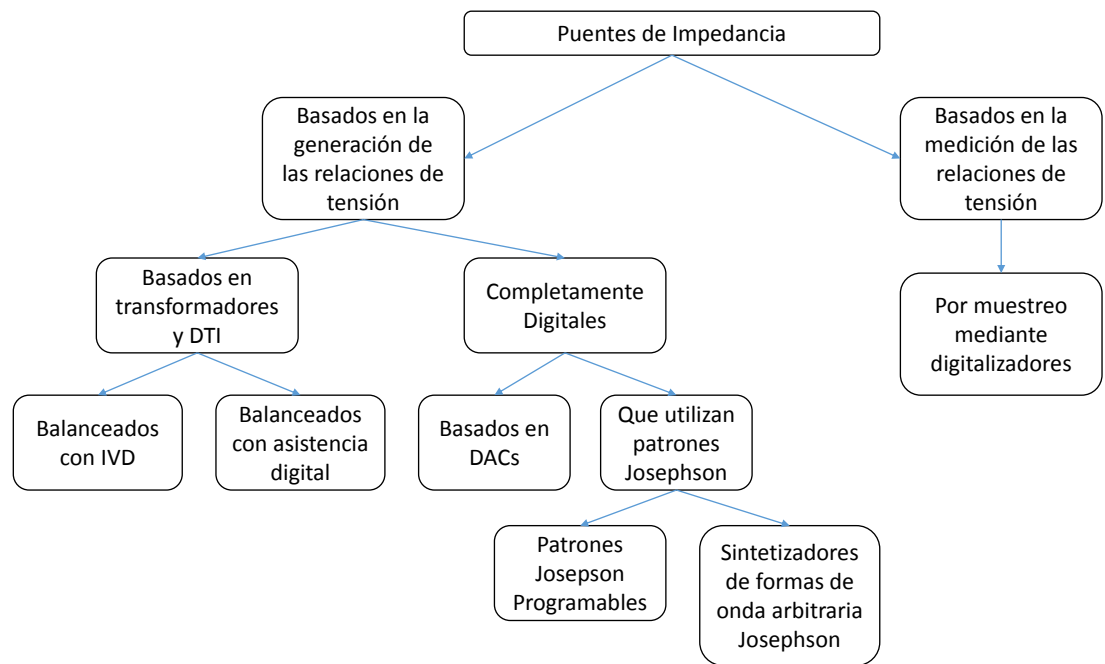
Puentes de Impedancia

Basados en la generación de las relaciones de tensión

Basados en la medición de las relaciones de tensión

Basados en transformadores y DTI

Completamente Digitales

Por muestreo mediante digitalizadores

Balanceados con IVD

Balanceados con asistencia digital

Basados en DACs

Que utilizan patrones Josephson

Patrones Josepson Programables

Sintetizadores de formas de onda arbitraria Josephson